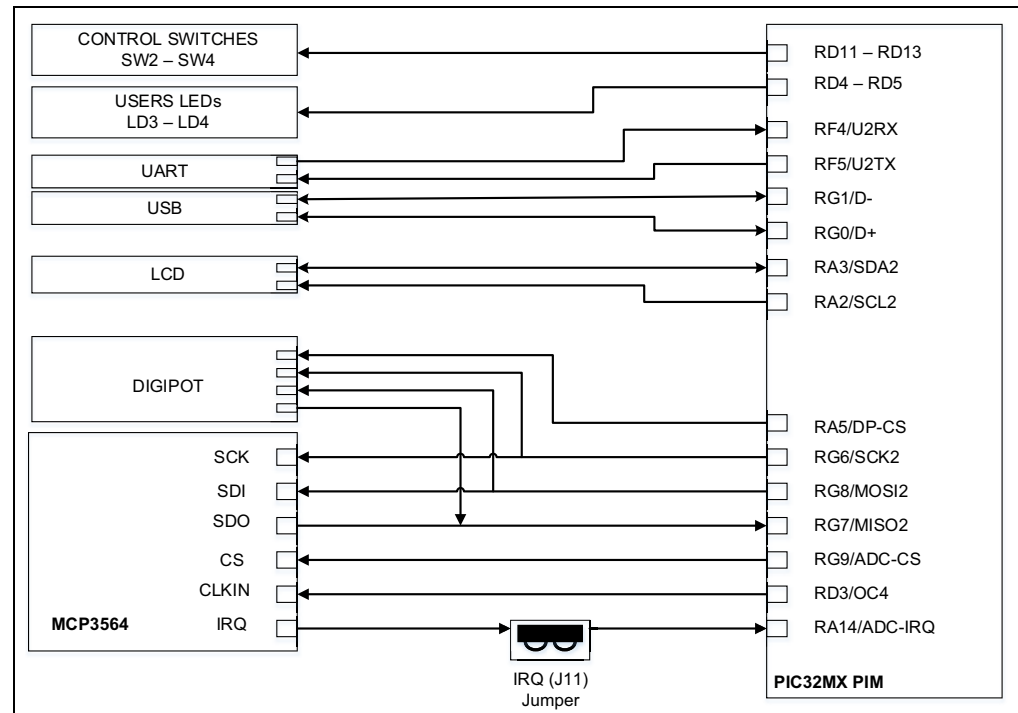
CONTROL SWITCHES
SW2 – SW4

USERS LEDs
LD3 – LD4

UART

USB

LCD

DIGIPOT

SCK
SDI
SDO
CS
CLKIN
MCP3564 IRQ

IRQ (J11)
Jumper

RD11 – RD13
RD4 – RD5
RF4/U2RX
RF5/U2TX
RG1/D-
RG0/D+
RA3/SDA2
RA2/SCL2
RA5/DP-CS
RG6/SCK2
RG8/MOSI2
RG7/MISO2
RG9/ADC-CS
RD3/OC4
RA14/ADC-IRQ

PIC32MX PIM